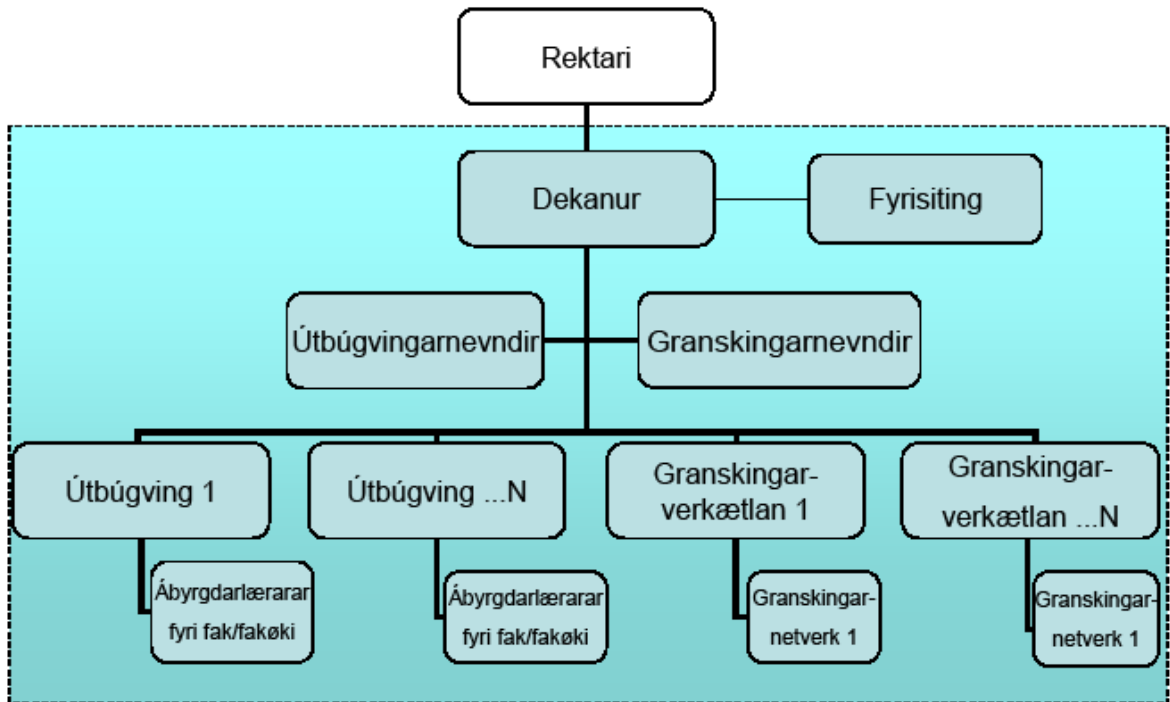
Rektari

Dekanur

Fyrisiting

Útbúgvingarnevndir

Granskingarnevndir

Útbúgving 1

Útbúgving ...N

Granskingarverkætlan 1

Granskingarverkætlan ...N

Ábyrgdarlærarar fyri fak/fakøki

Ábyrgdarlærarar fyri fak/fakøki

Granskingarnetverk 1

Granskingarnetverk 1